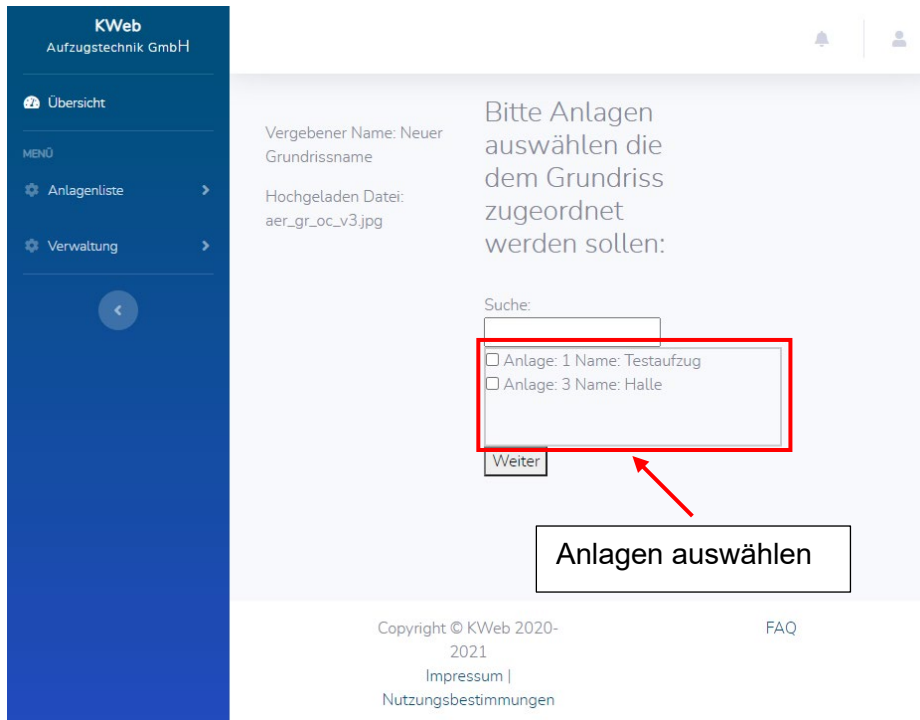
KWeb
Aufzugstechnik GmbH

Übersicht

MENÜ

Anlagenliste

Verwaltung

Vergebener Name: Neuer Grundrissname

Hochgeladen Datei: aer_gr_oc_v3.jpg

Bitte Anlagen auswählen die dem Grundriss zugeordnet werden sollen:

Suche:

☐ Anlage: 1 Name: Testaufzug
☐ Anlage: 3 Name: Halle

Weiter

Anlagen auswählen

Copyright © KWeb 2020-2021
Impressum | Nutzungsbestimmungen

FAQ